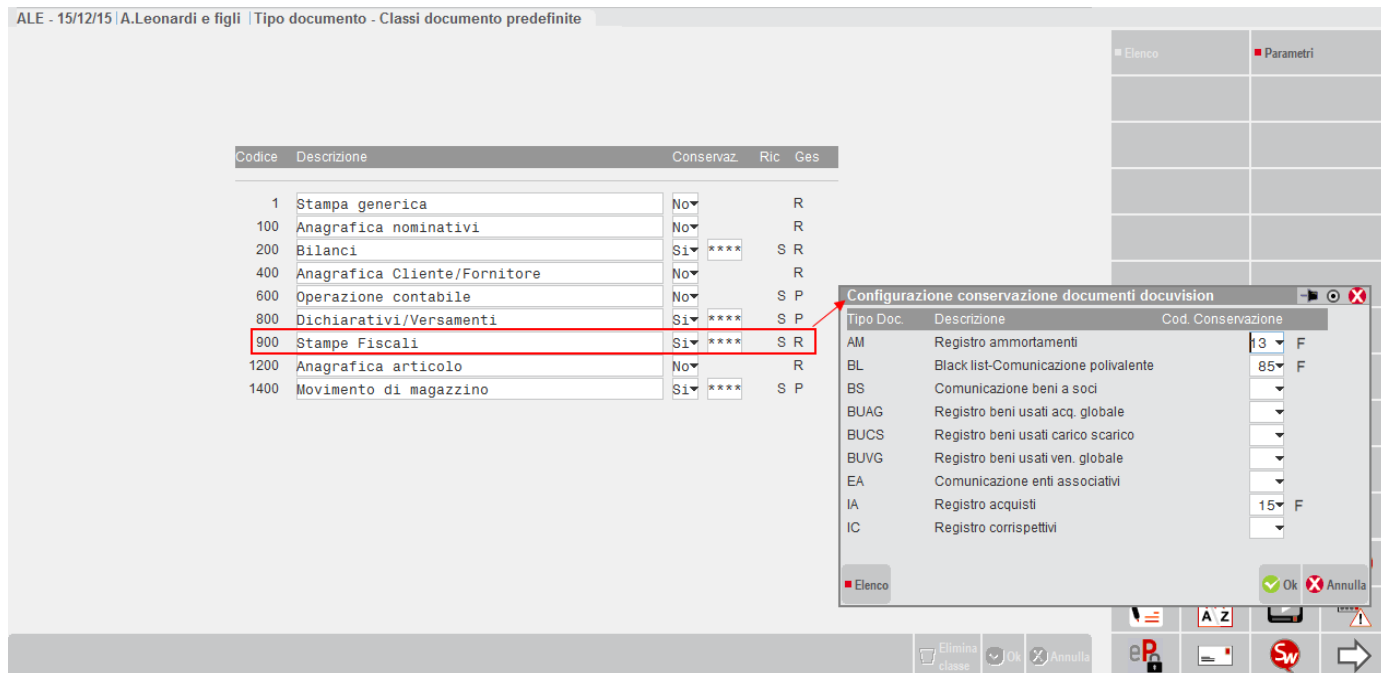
ALE - 15/12/15 | A.Leonardi e figli | Tipo documento - Classi documento predefinite

Elenco
Parametri

| Codice | Descrizione | Conservaz. | | Ric | Ges |
|---|---|---|---|---|---|
| 1 | Stampa generica | No | | | R |
| 100 | Anagrafica nominativi | No | | | R |
| 200 | Bilanci | Si | **** | S | R |
| 400 | Anagrafica Cliente/Fornitore | No | | | R |
| 600 | Operazione contabile | No | | S | P |
| 800 | Dichiarativi/Versamenti | Si | **** | S | P |
| 900 | Stampe Fiscali | Si | **** | S | R |
| 1200 | Anagrafica articolo | No | | | R |
| 1400 | Movimento di magazzino | Si | **** | S | P |

Configurazione conservazione documenti docuvision

| Tipo Doc. | Descrizione | Cod. Conservazione | |
|---|---|---|---|
| AM | Registro ammortamenti | 13 | F |
| BL | Black list-Comunicazione polivalente | 85 | F |
| BS | Comunicazione beni a soci | | |
| BUAG | Registro beni usati acq. globale | | |
| BUCS | Registro beni usati carico scarico | | |
| BUVG | Registro beni usati ven. globale | | |
| EA | Comunicazione enti associativi | | |
| IA | Registro acquisti | 15 | F |
| IC | Registro corrispettivi | | |

Elenco
Ok
Annulla

A Z

Elimina classe
Ok
Annulla